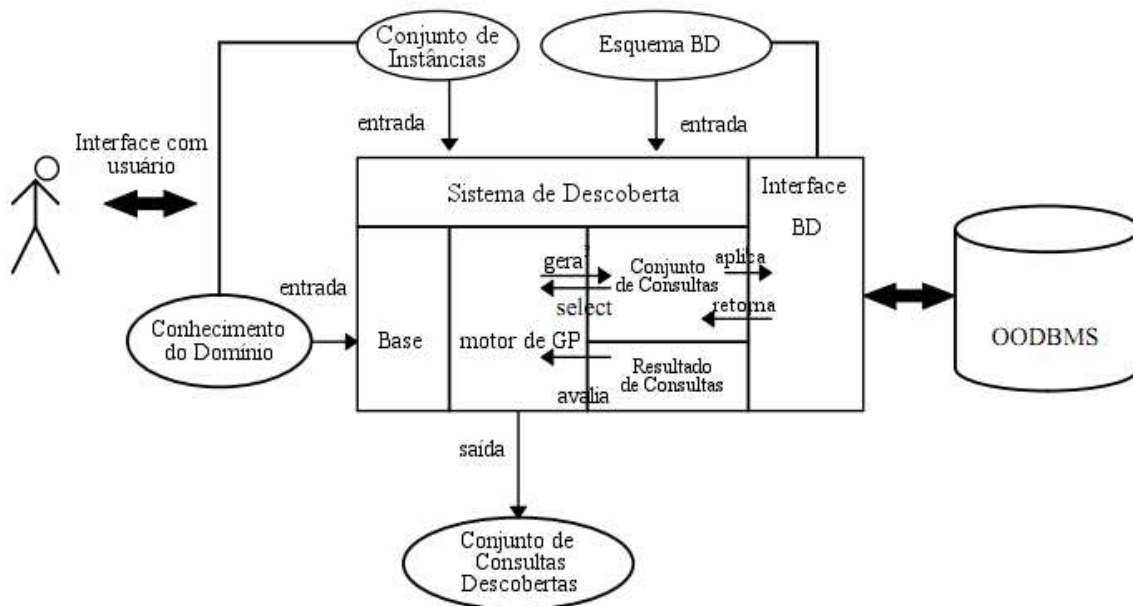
Conjunto de Instâncias

Esquema BD

Interface com usuário

entrada

entrada

Sistema de Descoberta

Interface BD

gera

Conjunto de Consultas

aplica

select

retorna

entrada

Conhecimento do Domínio

Base

motor de GP

Resultado de Consultas

avalia

OODBMS

saída

Conjunto de Consultas Descobertas